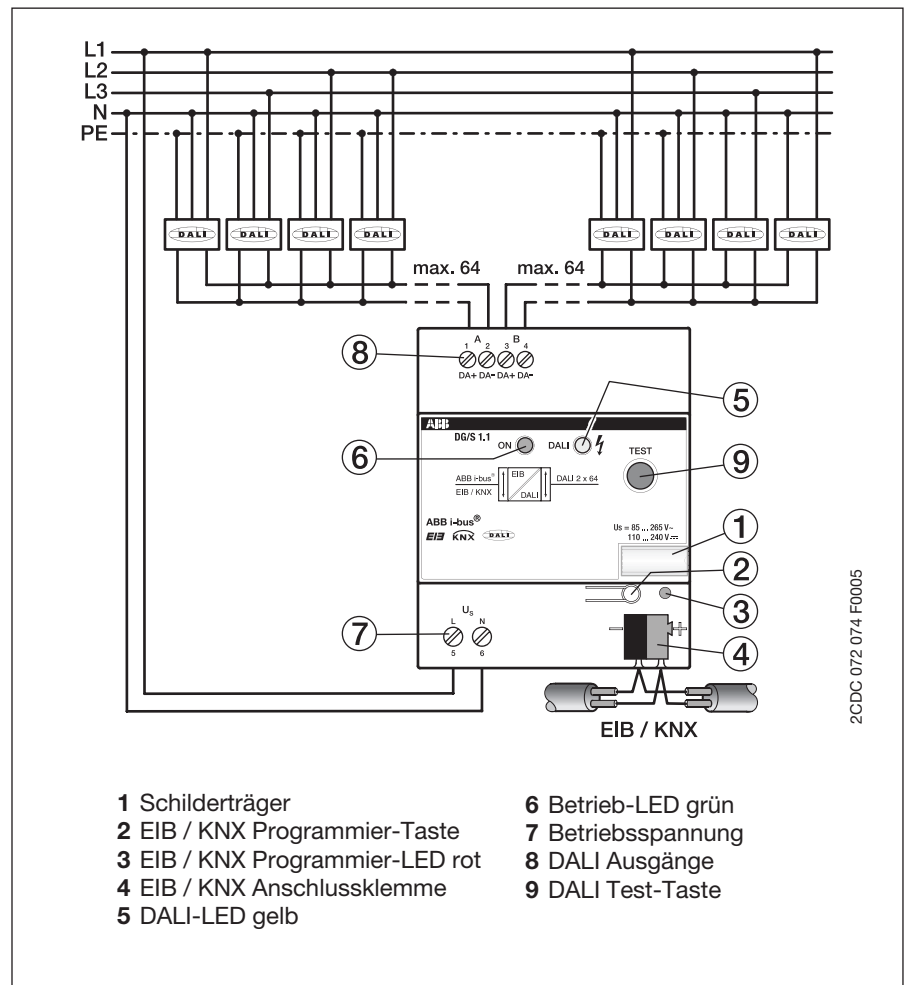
L1
L2
L3
N
PE

DALI DALI DALI DALI DALI DALI DALI DALI

max. 64 max. 64

8
A B
1 2 3 4
DA+ DA- DA+ DA-

5

ABB
DG/S 1.1
6
ON
DALI
TEST
9

ABB i-bus®
EIB / KNX
EIB
DALI
DALI 2 x 64

ABB i-bus®
EIB KNX DALI

Us = 85 ... 265 V~
110 ... 240 V⎓

1
2
3

7
$U_s$
L N
5 6

4

EIB / KNX

2CDC 072 074 F0005

**1** Schilderträger
**2** EIB / KNX Programmier-Taste
**3** EIB / KNX Programmier-LED rot
**4** EIB / KNX Anschlussklemme
**5** DALI-LED gelb

**6** Betrieb-LED grün
**7** Betriebsspannung
**8** DALI Ausgänge
**9** DALI Test-Taste